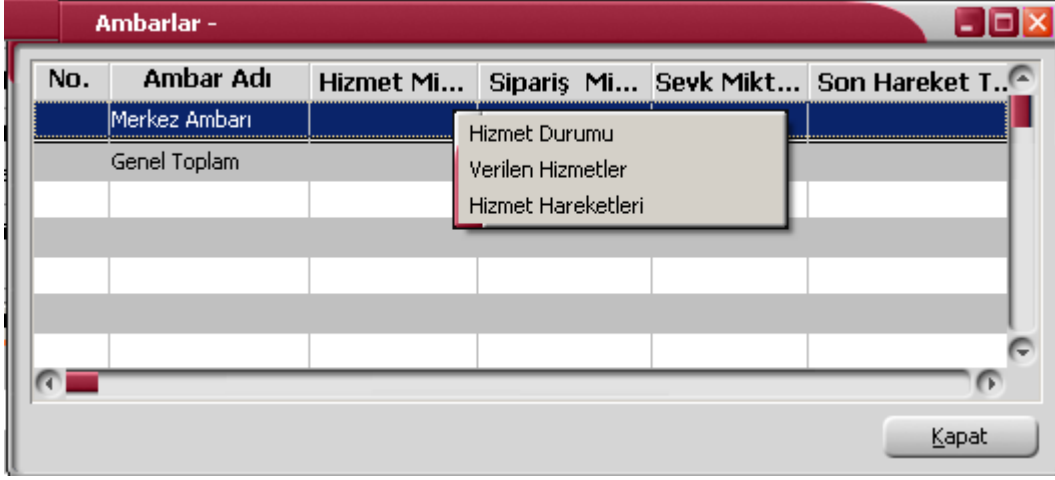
Ambarlar -

| No. | Ambar Adı | Hizmet Mi... | Sipariş Mi... | Sevk Mikt... | Son Hareket T... |
|---|---|---|---|---|---|
| | Merkez Ambarı | | | | |
| | Genel Toplam | | | | |

Hizmet Durumu
Verilen Hizmetler
Hizmet Hareketleri

Kapat